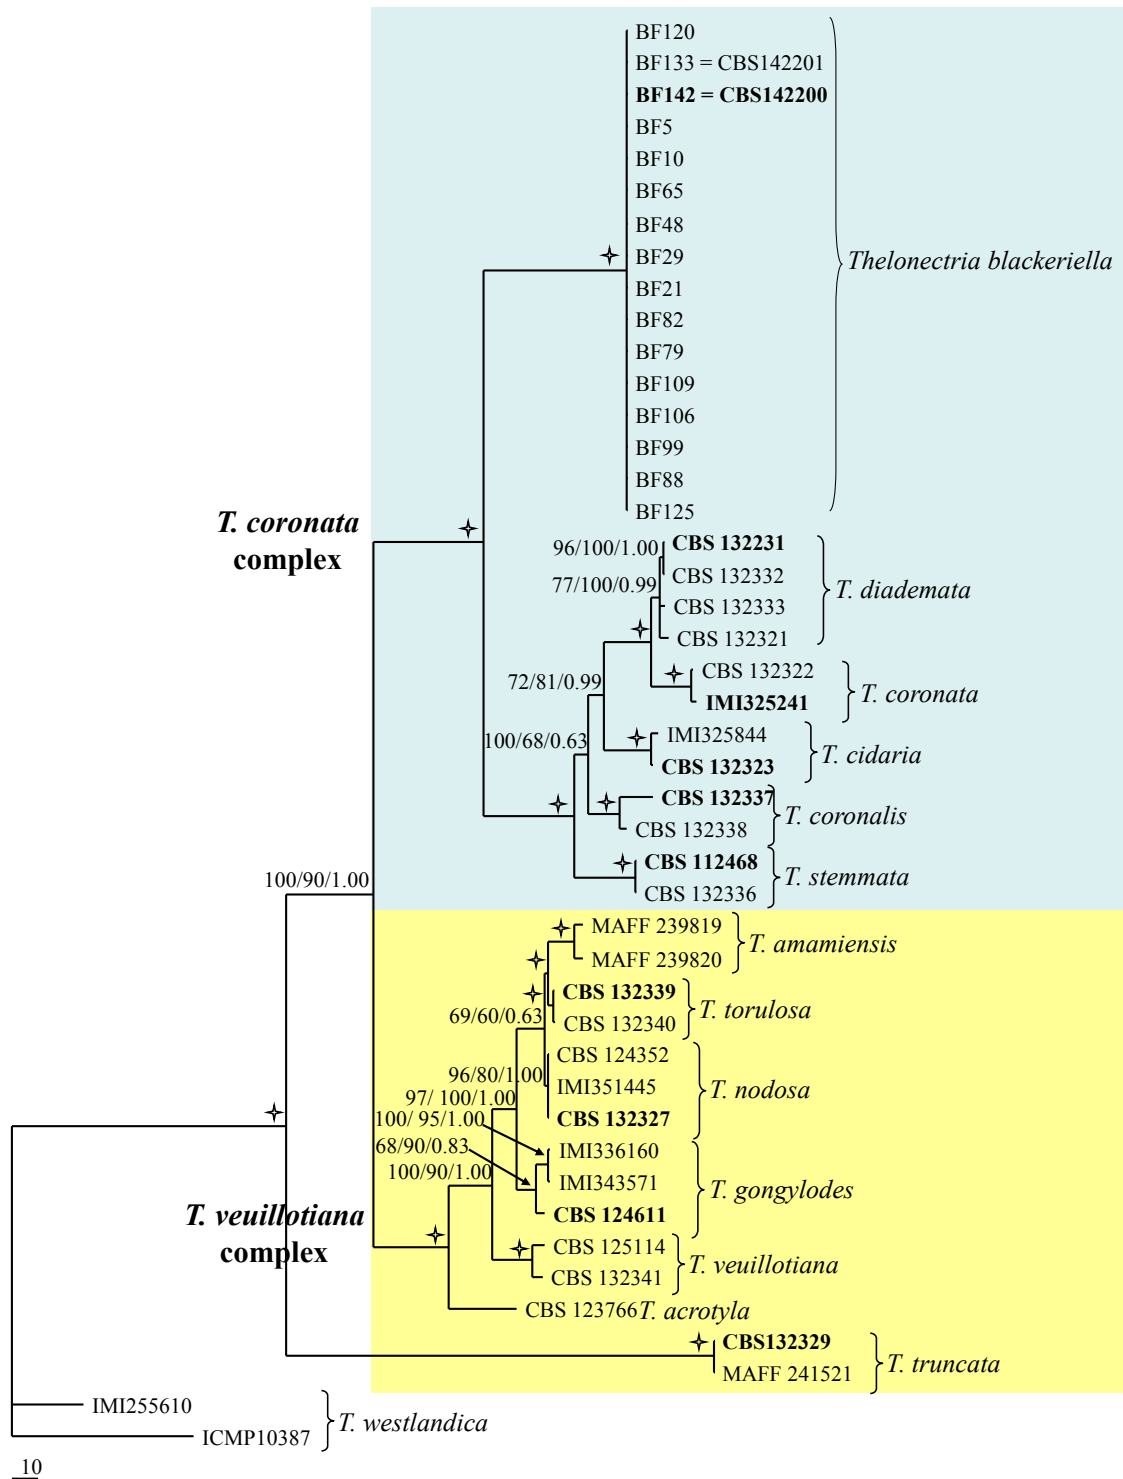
BF120
BF133 = CBS142201
**BF142 = CBS142200**
BF5
BF10
BF65
BF48
BF29
BF21
BF82
BF79
BF109
BF106
BF99
BF88
BF125
*Thelonectria blackeriella*

***T. coronata* complex**

96/100/1.00 **CBS 132231**
77/100/0.99 CBS 132332
CBS 132333
CBS 132321
*T. diademata*

72/81/0.99
CBS 132322
**IMI325241**
*T. coronata*

100/68/0.63
IMI325844
**CBS 132323**
*T. cidaria*

**CBS 132337**
CBS 132338
*T. coronalis*

**CBS 112468**
CBS 132336
*T. stemmata*

100/90/1.00

MAFF 239819
MAFF 239820
*T. amamiensis*

**CBS 132339**
69/60/0.63 CBS 132340
*T. torulosa*

CBS 124352
96/80/1.00 IMI351445
97/ 100/1.00
100/ 95/1.00 **CBS 132327**
*T. nodosa*

68/90/0.83 IMI336160
100/90/1.00 IMI343571
**CBS 124611**
*T. gongylodes*

***T. veuillotiana* complex**

CBS 125114
CBS 132341
*T. veuillotiana*

CBS 123766 *T. acrotyla*

**CBS132329**
MAFF 241521
*T. truncata*

IMI255610
ICMP10387
*T. westlandica*

10